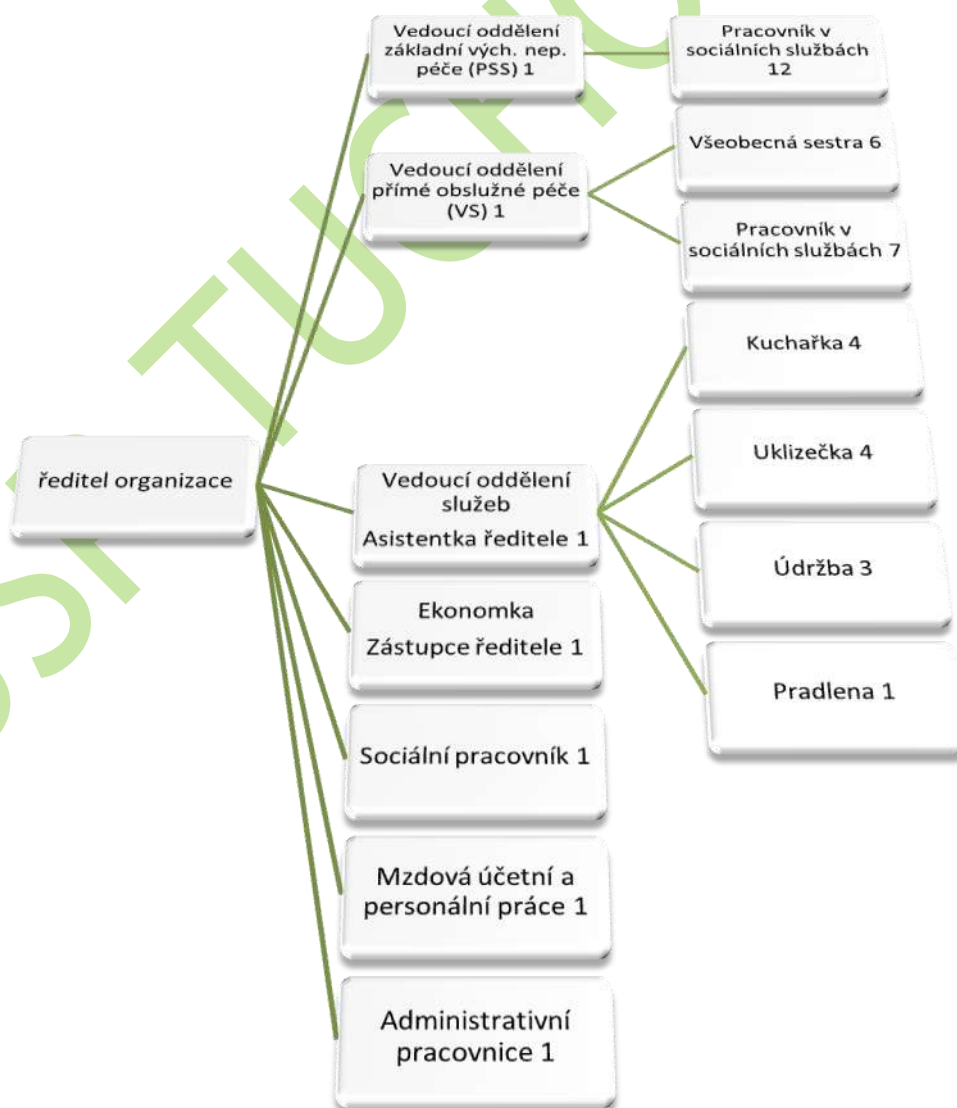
ředitel organizace

Vedoucí oddělení základní vých. nep. péče (PSS) 1

Pracovník v sociálních službách 12

Vedoucí oddělení přímé obslužné péče (VS) 1

Všeobecná sestra 6

Pracovník v sociálních službách 7

Vedoucí oddělení služeb
Asistentka ředitele 1

Kuchařka 4

Uklizečka 4

Údržba 3

Pradlena 1

Ekonomka
Zástupce ředitele 1

Sociální pracovník 1

Mzdová účetní a personální práce 1

Administrativní pracovnice 1